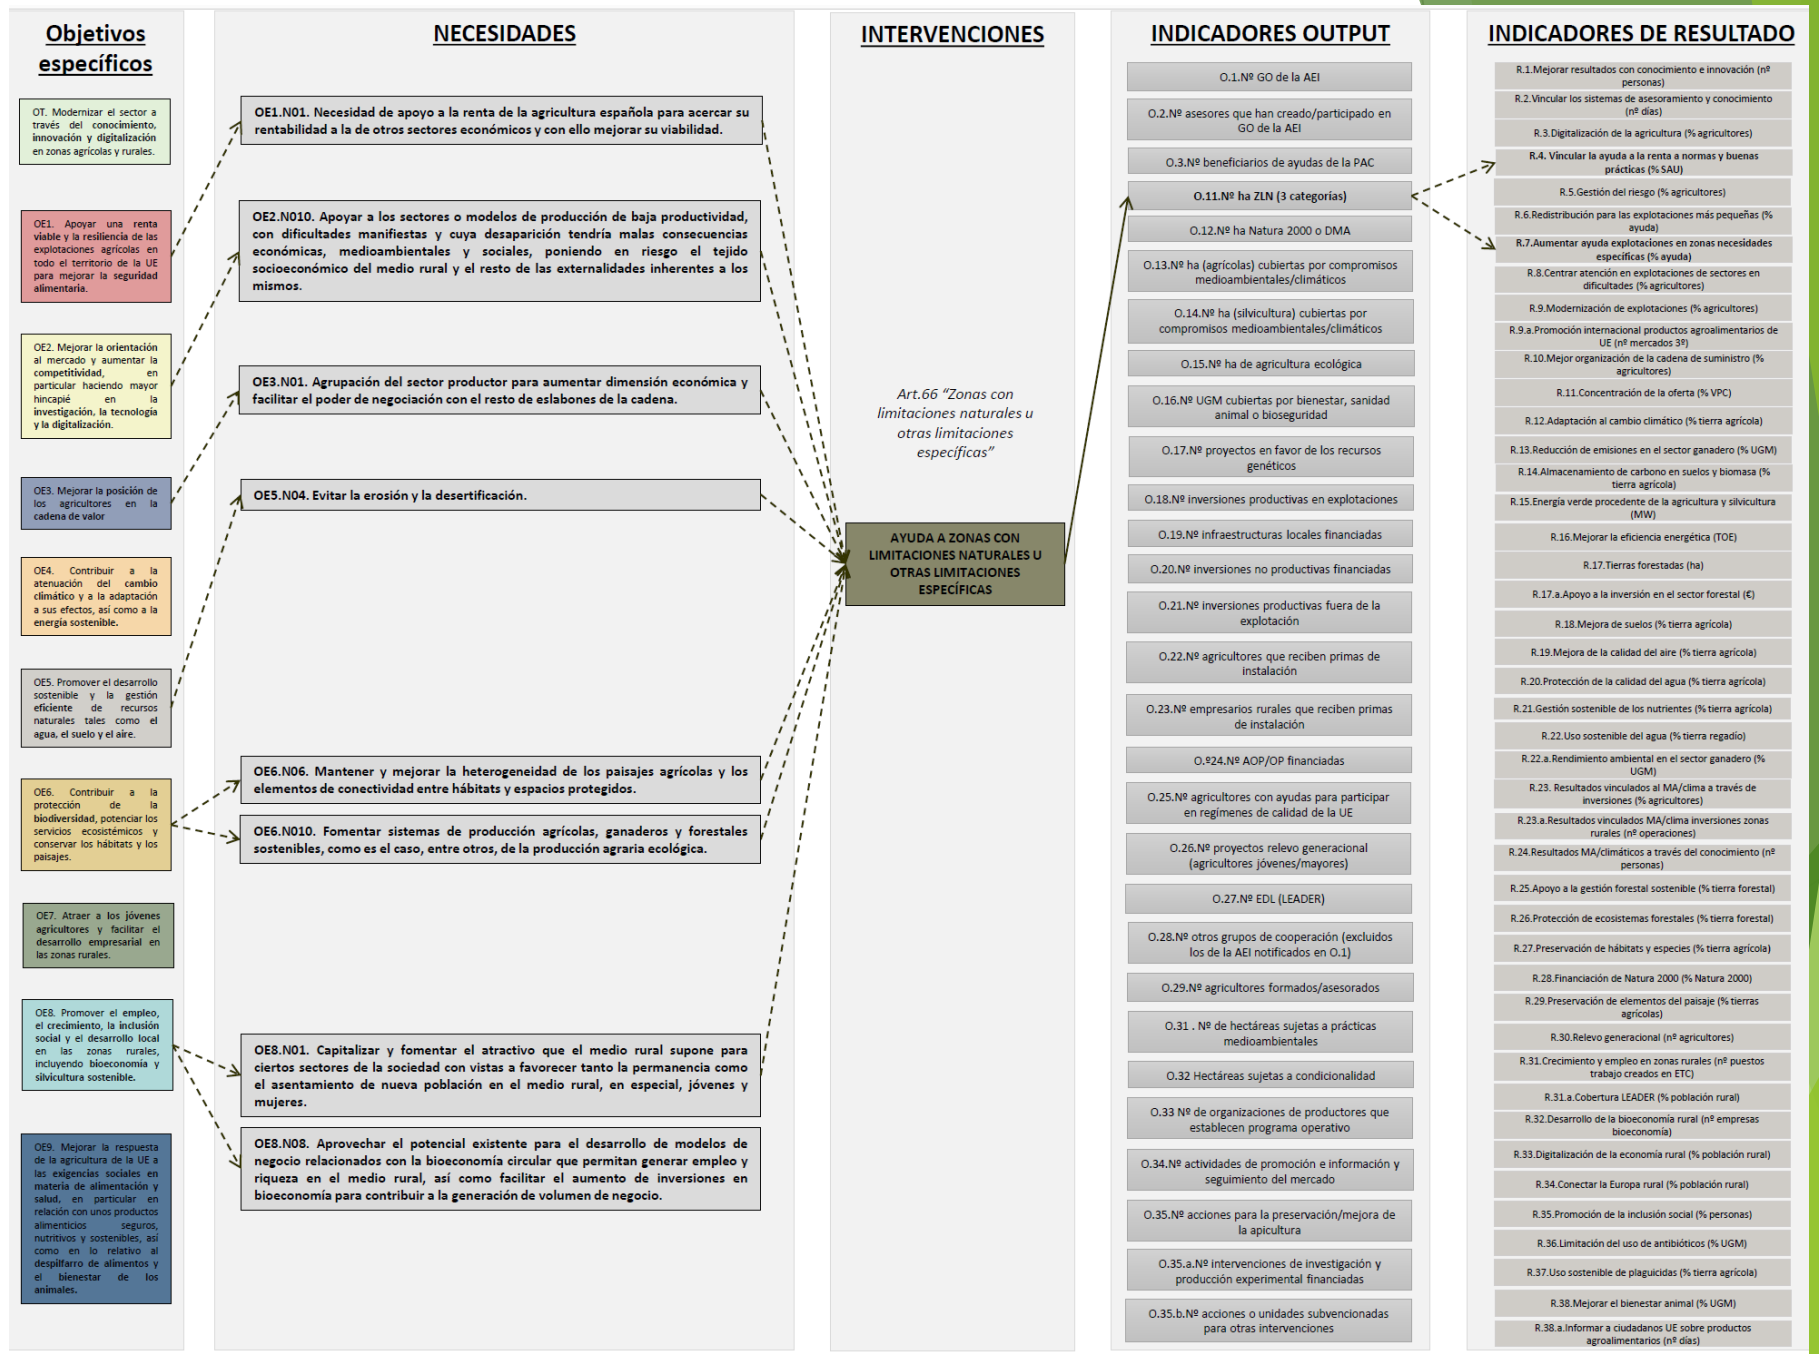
Objetivos específicos

OT. Modernizar el sector a través del conocimiento, innovación y digitalización en zonas agrícolas y rurales.

OE1. Apoyar una renta viable y la resiliencia de las explotaciones agrícolas en todo el territorio de la UE para mejorar la seguridad alimentaria.

OE2. Mejorar la orientación al mercado y aumentar la competitividad, en particular haciendo mayor hincapié en la investigación, la tecnología y la digitalización.

OE3. Mejorar la posición de los agricultores en la cadena de valor

OE4. Contribuir a la atenuación del cambio climático y a la adaptación a sus efectos, así como a la energía sostenible.

OE5. Promover el desarrollo sostenible y la gestión eficiente de recursos naturales tales como el agua, el suelo y el aire.

OE6. Contribuir a la protección de la biodiversidad, potenciar los servicios ecosistémicos y conservar los hábitats y los paisajes.

OE7. Atraer a los jóvenes agricultores y facilitar el desarrollo empresarial en las zonas rurales.

OE8. Promover el empleo, el crecimiento, la inclusión social y el desarrollo local en las zonas rurales, incluyendo bioeconomía y silvicultura sostenible.

OE9. Mejorar la respuesta de la agricultura de la UE a las exigencias sociales en materia de alimentación y salud, en particular en relación con unos productos alimenticios seguros, nutritivos y sostenibles, así como en lo relativo al despilfarro de alimentos y el bienestar de los animales.

NECESIDADES

OE1.N01. Necesidad de apoyo a la renta de la agricultura española para acercar su rentabilidad a la de otros sectores económicos y con ello mejorar su viabilidad.

OE2.N010. Apoyar a los sectores o modelos de producción de baja productividad, con dificultades manifiestas y cuya desaparición tendría malas consecuencias económicas, medioambientales y sociales, poniendo en riesgo el tejido socioeconómico del medio rural y el resto de las externalidades inherentes a los mismos.

OE3.N01. Agrupación del sector productor para aumentar dimensión económica y facilitar el poder de negociación con el resto de eslabones de la cadena.

OE5.N04. Evitar la erosión y la desertificación.

OE6.N06. Mantener y mejorar la heterogeneidad de los paisajes agrícolas y los elementos de conectividad entre hábitats y espacios protegidos.

OE6.N010. Fomentar sistemas de producción agrícolas, ganaderos y forestales sostenibles, como es el caso, entre otros, de la producción agraria ecológica.

OE8.N01. Capitalizar y fomentar el atractivo que el medio rural supone para ciertos sectores de la sociedad con vistas a favorecer tanto la permanencia como el asentamiento de nueva población en el medio rural, en especial, jóvenes y mujeres.

OE8.N08. Aprovechar el potencial existente para el desarrollo de modelos de negocio relacionados con la bioeconomía circular que permitan generar empleo y riqueza en el medio rural, así como facilitar el aumento de inversiones en bioeconomía para contribuir a la generación de volumen de negocio.

INTERVENCIONES

Art.66 "Zonas con limitaciones naturales u otras limitaciones específicas"

AYUDA A ZONAS CON LIMITACIONES NATURALES U OTRAS LIMITACIONES ESPECÍFICAS

INDICADORES OUTPUT

O.1.Nº GO de la AEI
O.2.Nº asesores que han creado/participado en GO de la AEI
O.3.Nº beneficiarios de ayudas de la PAC
O.11.Nº ha ZLN (3 categorías)
O.12.Nº ha Natura 2000 o DMA
O.13.Nº ha (agrícolas) cubiertas por compromisos medioambientales/climáticos
O.14.Nº ha (silvicultura) cubiertas por compromisos medioambientales/climáticos
O.15.Nº ha de agricultura ecológica
O.16.Nº UGM cubiertas por bienestar, sanidad animal o bioseguridad
O.17.Nº proyectos en favor de los recursos genéticos
O.18.Nº inversiones productivas en explotaciones
O.19.Nº infraestructuras locales financiadas
O.20.Nº inversiones no productivas financiadas
O.21.Nº inversiones productivas fuera de la explotación
O.22.Nº agricultores que reciben primas de instalación
O.23.Nº empresarios rurales que reciben primas de instalación
O.º24.Nº AOP/OP financiadas
O.25.Nº agricultores con ayudas para participar en regímenes de calidad de la UE
O.26.Nº proyectos relevo generacional (agricultores jóvenes/mayores)
O.27.Nº EDL (LEADER)
O.28.Nº otros grupos de cooperación (excluidos los de la AEI notificados en O.1)
O.29.Nº agricultores formados/asesorados
O.31 . Nº de hectáreas sujetas a prácticas medioambientales
O.32 Hectáreas sujetas a condicionalidad
O.33 Nº de organizaciones de productores que establecen programa operativo
O.34.Nº actividades de promoción e información y seguimiento del mercado
O.35.Nº acciones para la preservación/mejora de la apicultura
O.35.a.Nº intervenciones de investigación y producción experimental financiadas
O.35.b.Nº acciones o unidades subvencionadas para otras intervenciones

INDICADORES DE RESULTADO

R.1.Mejorar resultados con conocimiento e innovación (nº personas)
R.2.Vincular los sistemas de asesoramiento y conocimiento (nº días)
R.3.Digitalización de la agricultura (% agricultores)
R.4. Vincular la ayuda a la renta a normas y buenas prácticas (% SAU)
R.5.Gestión del riesgo (% agricultores)
R.6.Redistribución para las explotaciones más pequeñas (% ayuda)
R.7.Aumentar ayuda explotaciones en zonas necesidades específicas (% ayuda)
R.8.Centrar atención en explotaciones de sectores en dificultades (% agricultores)
R.9.Modernización de explotaciones (% agricultores)
R.9.a.Promoción internacional productos agroalimentarios de UE (nº mercados 3º)
R.10.Mejor organización de la cadena de suministro (% agricultores)
R.11.Concentración de la oferta (% VPC)
R.12.Adaptación al cambio climático (% tierra agrícola)
R.13.Reducción de emisiones en el sector ganadero (% UGM)
R.14.Almacenamiento de carbono en suelos y biomasa (% tierra agrícola)
R.15.Energía verde procedente de la agricultura y silvicultura (MW)
R.16.Mejorar la eficiencia energética (TOE)
R.17.Tierras forestadas (ha)
R.17.a.Apoyo a la inversión en el sector forestal (€)
R.18.Mejora de suelos (% tierra agrícola)
R.19.Mejora de la calidad del aire (% tierra agrícola)
R.20.Protección de la calidad del agua (% tierra agrícola)
R.21.Gestión sostenible de los nutrientes (% tierra agrícola)
R.22.Uso sostenible del agua (% tierra regadío)
R.22.a.Rendimiento ambiental en el sector ganadero (% UGM)
R.23. Resultados vinculados al MA/clima a través de inversiones (% agricultores)
R.23.a.Resultados vinculados MA/clima inversiones zonas rurales (nº operaciones)
R.24.Resultados MA/climáticos a través del conocimiento (nº personas)
R.25.Apoyo a la gestión forestal sostenible (% tierra forestal)
R.26.Protección de ecosistemas forestales (% tierra forestal)
R.27.Preservación de hábitats y especies (% tierra agrícola)
R.28.Financiación de Natura 2000 (% Natura 2000)
R.29.Preservación de elementos del paisaje (% tierras agrícolas)
R.30.Relevo generacional (nº agricultores)
R.31.Crecimiento y empleo en zonas rurales (nº puestos trabajo creados en ETC)
R.31.a.Cobertura LEADER (% población rural)
R.32.Desarrollo de la bioeconomía rural (nº empresas bioeconomía)
R.33.Digitalización de la economía rural (% población rural)
R.34.Conectar la Europa rural (% población rural)
R.35.Promoción de la inclusión social (% personas)
R.36.Limitación del uso de antibióticos (% UGM)
R.37.Uso sostenible de plaguicidas (% tierra agrícola)
R.38.Mejorar el bienestar animal (% UGM)
R.38.a.Informar a ciudadanos UE sobre productos agroalimentarios (nº días)